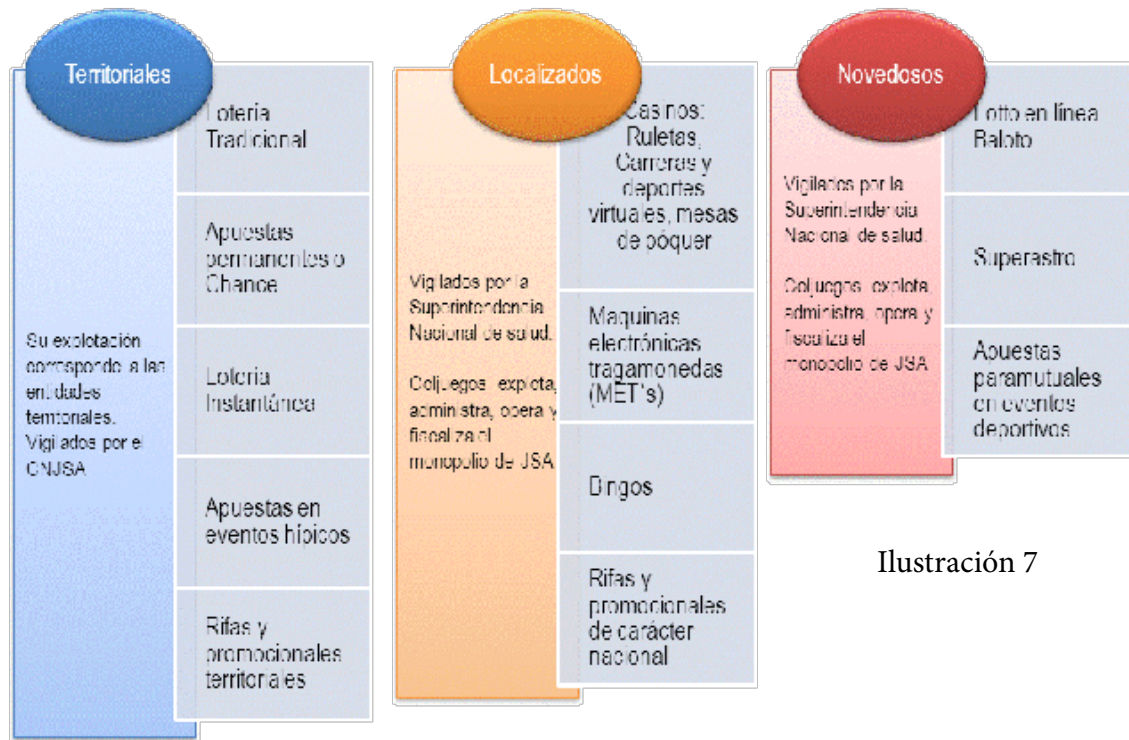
Territoriales

Su explotación corresponde a las entidades territoriales. Vigilados por el CNJSA

Lotería Tradicional

Apuestas permanentes o Chance

Lotería Instantánea

Apuestas en eventos hípicos

Rifas y promocionales territoriales

Localizados

Vigilados por la Superintendencia Nacional de salud.

Coljuegos explota, administra, opera y fiscaliza el monopolio de JSA

Casinos: Ruletas, Carreras y deportes virtuales, mesas de póquer

Maquinas electrónicas tragamonedas (MET's)

Bingos

Rifas y promocionales de carácter nacional

Novedosos

Vigilados por la Superintendencia Nacional de salud.

Coljuegos explota, administra, opera y fiscaliza el monopolio de JSA

Lotto en línea Baloto

Superastro

Apuestas paramutuales en eventos deportivos

Ilustración 7